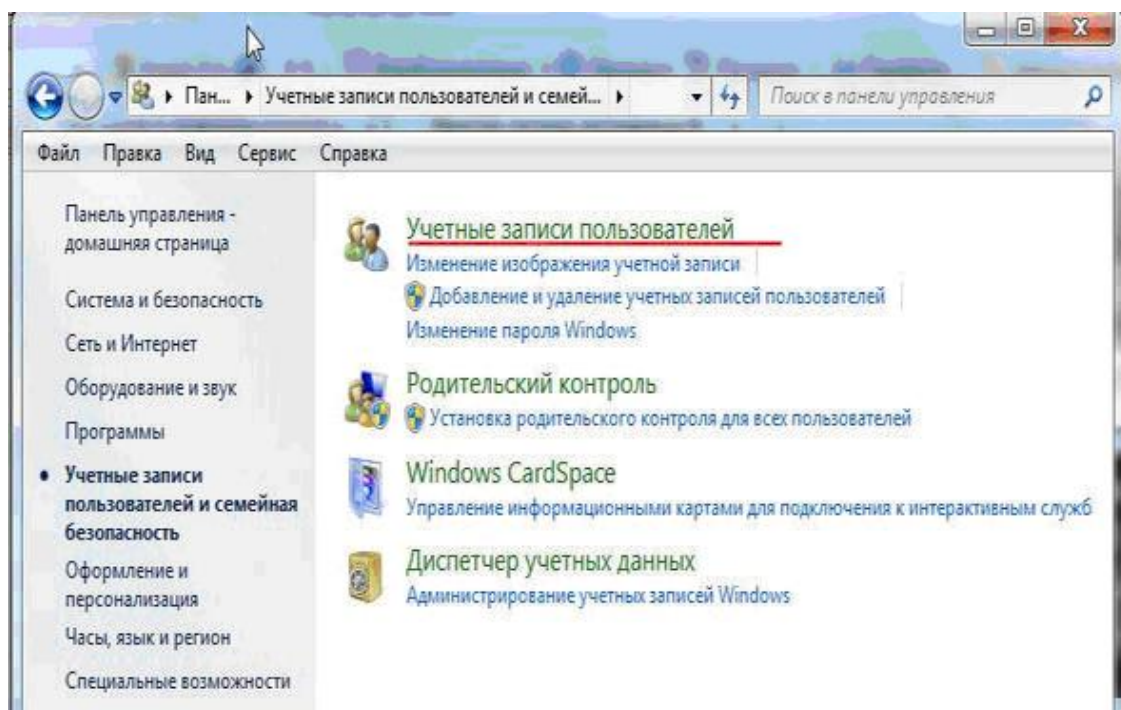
▸ Пан... ▸ Учетные записи пользователей и семей... ▸

Поиск в панели управления

Файл Правка Вид Сервис Справка

Панель управления - домашняя страница

Система и безопасность

Сеть и Интернет

Оборудование и звук

Программы

• Учетные записи пользователей и семейная безопасность

Оформление и персонализация

Часы, язык и регион

Специальные возможности

Учетные записи пользователей

Изменение изображения учетной записи

Добавление и удаление учетных записей пользователей

Изменение пароля Windows

Родительский контроль

Установка родительского контроля для всех пользователей

Windows CardSpace

Управление информационными картами для подключения к интерактивным служб

Диспетчер учетных данных

Администрирование учетных записей Windows